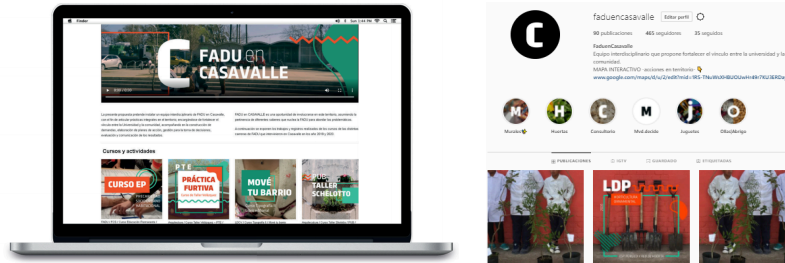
Finder

FADU en CASAVALLE

Cursos y actividades

CURSO EP

PTE PRÁCTICA FURTIVA

MOVÉ TU BARRIO

TALLER SCHELOTTO

faduencasavalle Editar perfil

90 publicaciones 465 seguidores 35 seguidos

FaduenCasavalle
Equipo interdisciplinario que propone fortalecer el vínculo entre la universidad y la comunidad.
MAPA INTERACTIVO · acciones en territorio
www.google.com/maps/d/u/2/edit?mid=1RS-TNuWsXHBUDUwH48r7KU3ERDa

M H C M J O

Mocobo Huertas Consultorio Mod.decido Juguetes OficiAbrigo

PUBLICACIONES IGTV GUARDADO ETIQUETADAS

LDP